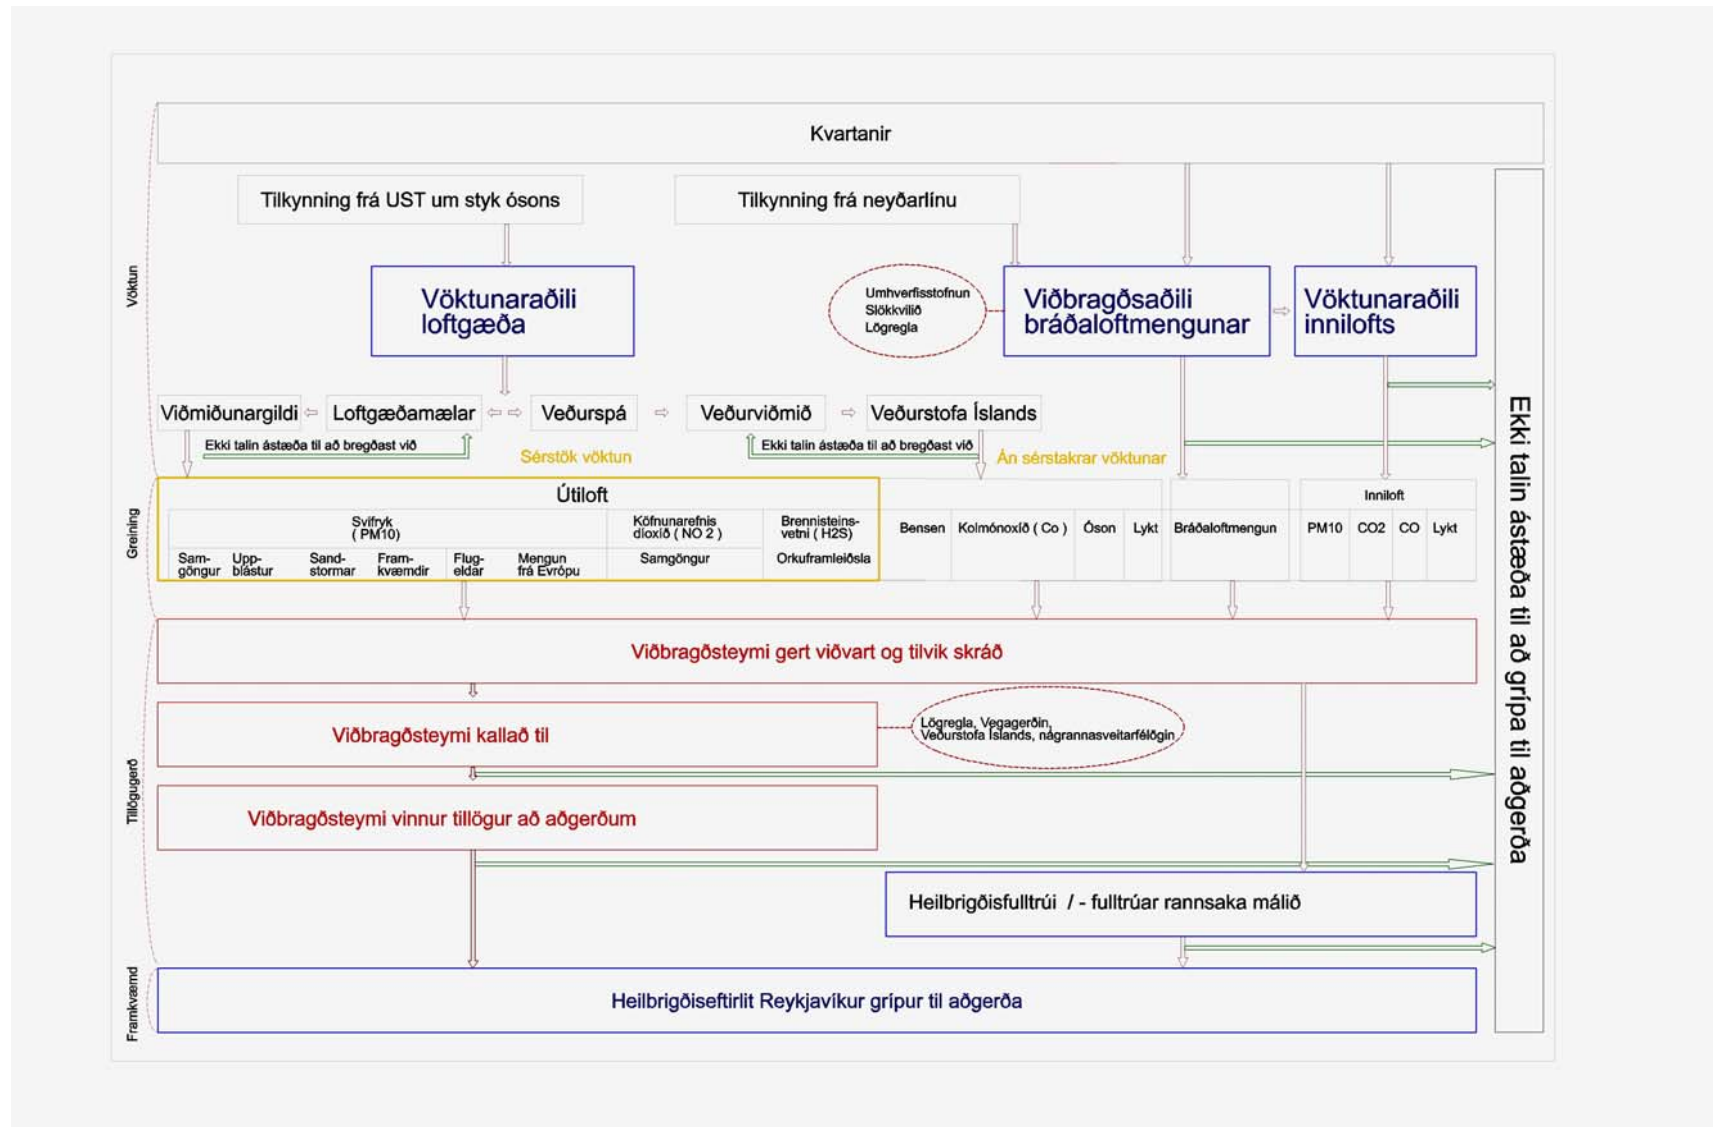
Kvartanir

Tilkynning frá UST um styk ósons

Tilkynning frá neyðarlínu

Vöktun

Vöktunaraðili loftgæða

Umhverfisstofnun
Slökkvilið
Lögregla

Viðbragðsaðili bráðaloftmengunar

Vöktunaraðili innilofts

Viðmiðunargildi

Loftgæðamælar

Veðurspá

Veðurviðmið

Veðurstofa Íslands

Ekki talin ástæða til að bregðast við

Sérstök vöktun

Ekki talin ástæða til að bregðast við

Án sérstakrar vöktunar

Greining

Útiloft

Svifryk (PM10)

Köfnunarefnis díoxíð ( NO 2 )

Brennisteinsvetni ( H2S)

Samgöngur

Uppblástur

Sandstormar

Framkvæmdir

Flugeldar

Mengun frá Evrópu

Samgöngur

Orkuframleiðsla

Bensen

Kolmónoxíð ( Co )

Óson

Lykt

Bráðaloftmengun

Inniloft

PM10

CO2

CO

Lykt

Ekki talin ástæða til að grípa til aðgerða

Viðbragðsteymi gert viðvart og tilvik skráð

Viðbragðsteymi kallað til

Lögregla, Vegagerðin, Veðurstofa Íslands, nágrannasveitarfélögin

Tillögugerð

Viðbragðsteymi vinnur tillögur að aðgerðum

Heilbrigðisfulltrúi / - fulltrúar rannsaka málið

Framkvæmd

Heilbrigðiseftirlit Reykjavíkur grípur til aðgerða